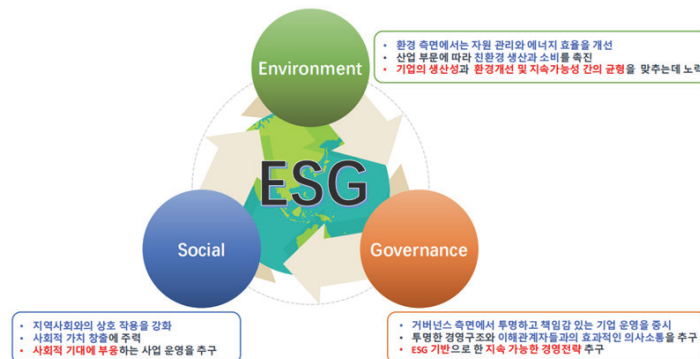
Environment

• 환경 측면에서는 자원 관리와 에너지 효율을 개선
• 산업 부문에 따라 친환경 생산과 소비를 촉진
• 기업의 생산성과 환경개선 및 지속가능성 간의 균형을 맞추는데 노력

ESG

Social

• 지역사회와의 상호 작용을 강화
• 사회적 가치 창출에 주력
• 사회적 기대에 부응하는 사업 운영을 추구

Governance

• 거버넌스 측면에서 투명하고 책임감 있는 기업 운영을 중시
• 투명한 경영구조와 이해관계자들과의 효과적인 의사소통을 추구
• ESG 기반으로 한 지속 가능한 경영전략 추구